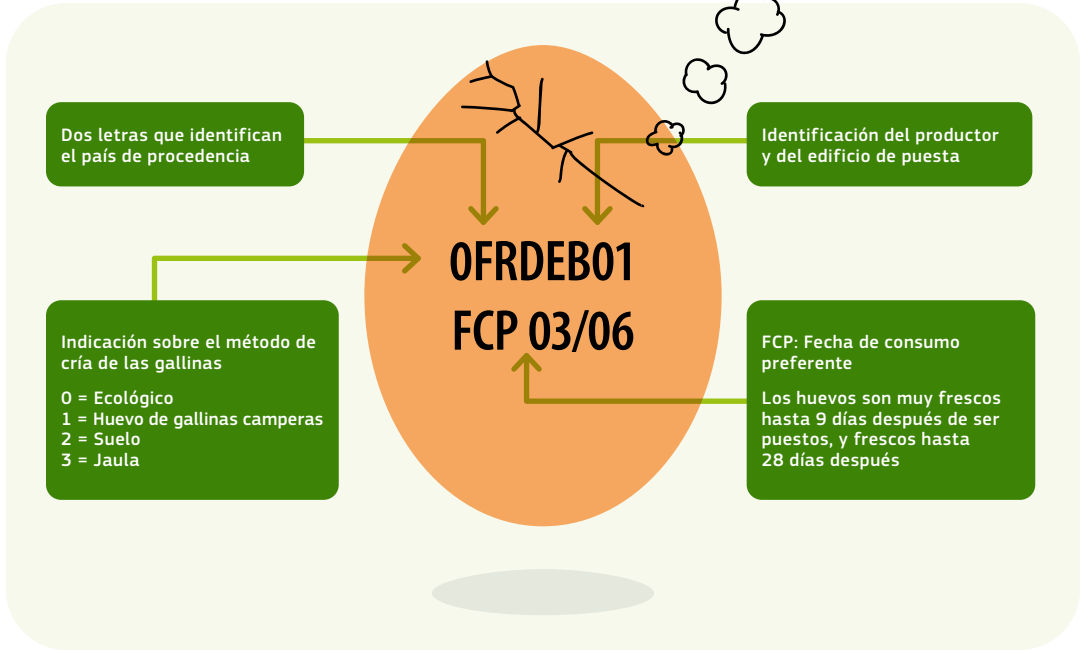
Dos letras que identifican el país de procedencia

Identificación del productor y del edificio de puesta

0FRDEB01
FCP 03/06

Indicación sobre el método de cría de las gallinas

0 = Ecológico
1 = Huevo de gallinas camperas
2 = Suelo
3 = Jaula

FCP: Fecha de consumo preferente

Los huevos son muy frescos hasta 9 días después de ser puestos, y frescos hasta 28 días después